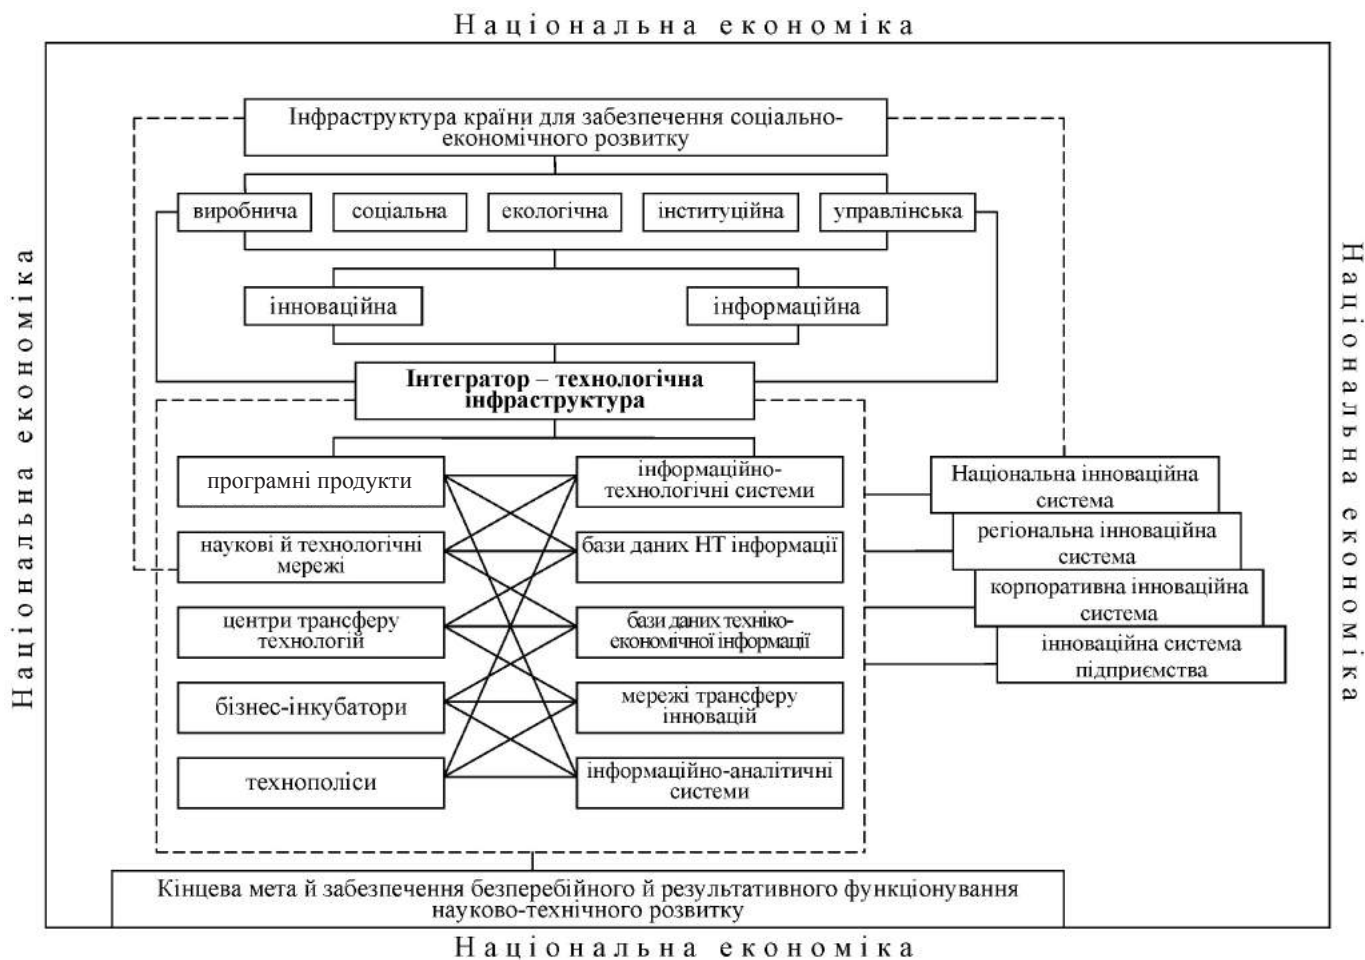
Національна економіка

Інфраструктура країни для забезпечення соціально-економічного розвитку

виробнича

соціальна

екологічна

інституційна

управлінська

інноваційна

інформаційна

Інтегратор – технологічна інфраструктура

програмні продукти

наукові й технологічні мережі

центри трансферу технологій

бізнес-інкубатори

технополіси

інформаційно-технологічні системи

бази даних НТ інформації

бази даних техніко-економічної інформації

мережі трансферу інновацій

інформаційно-аналітичні системи

Національна інноваційна система

регіональна інноваційна система

корпоративна інноваційна система

інноваційна система підприємства

Кінцева мета й забезпечення безперебійного й результативного функціонування науково-технічного розвитку

Національна економіка

Національна економіка

Національна економіка